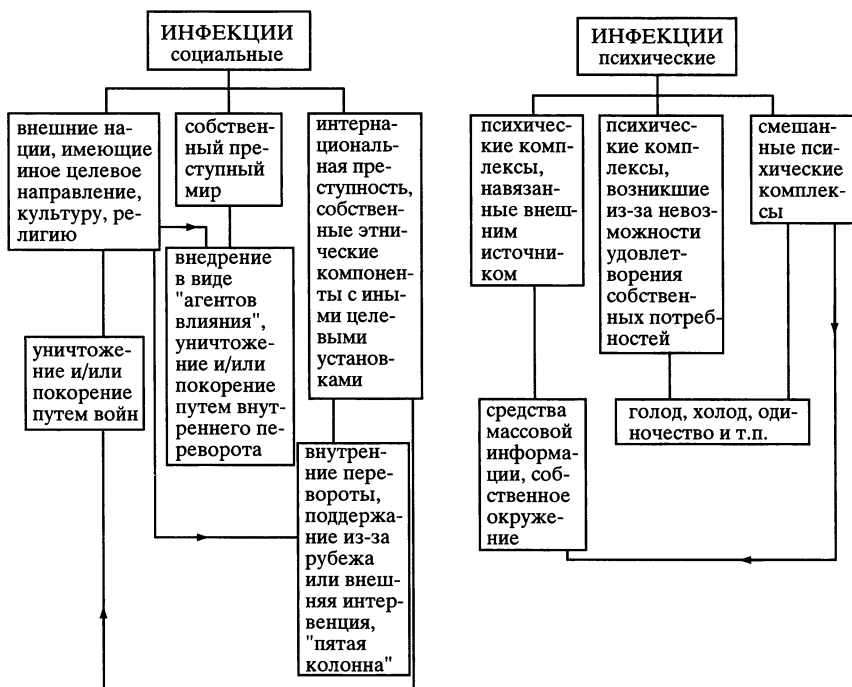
ИНФЕКЦИИ
социальные

внешние нации, имеющие иное целевое направление, культуру, религию

собственный преступный мир

интернациональная преступность, собственные этнические компоненты с иными целевыми установками

внедрение в виде "агентов влияния", уничтожение и/или покорение путем внутреннего переворота

уничтожение и/или покорение путем войн

внутренние перевороты, поддержание из-за рубежа или внешняя интервенция, "пятая колонна"

ИНФЕКЦИИ
психические

психические комплексы, навязанные внешним источником

психические комплексы, возникшие из-за невозможности удовлетворения собственных потребностей

смешанные психические комплексы

средства массовой информации, собственное окружение

голод, холод, одиночество и т.п.